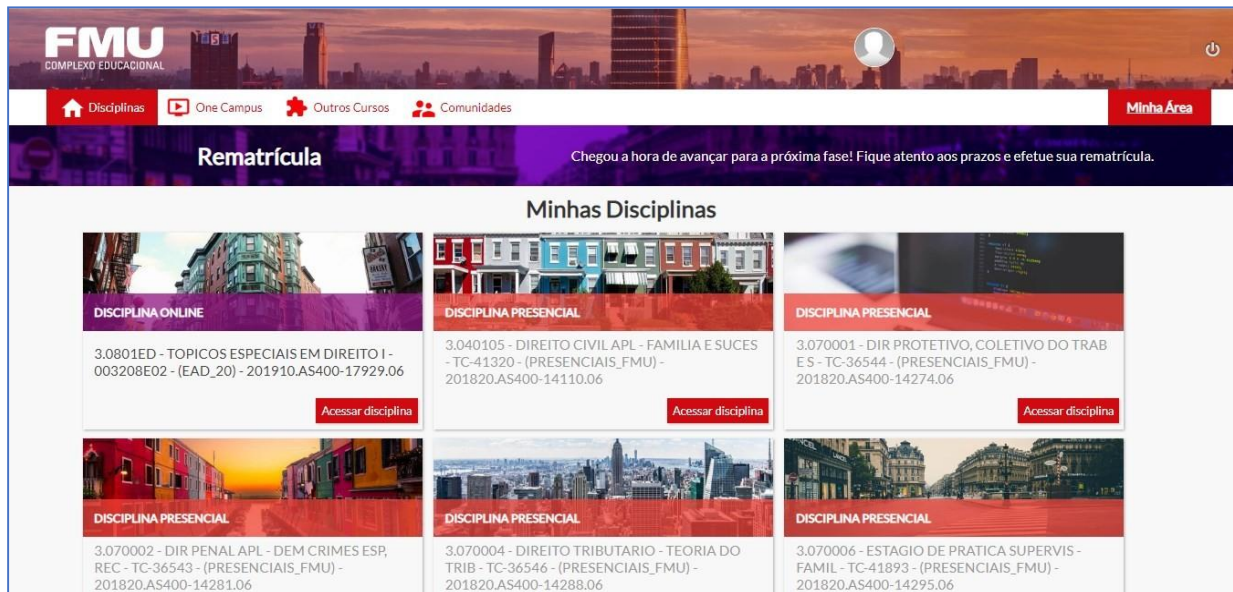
FMU
COMPLEXO EDUCACIONAL

Disciplinas
One Campus
Outros Cursos
Comunidades
Minha Área

Rematrícula

Chegou a hora de avançar para a próxima fase! Fique atento aos prazos e efetue sua rematrícula.

Minhas Disciplinas

DISCIPLINA ONLINE
3.0801ED - TOPICOS ESPECIAIS EM DIREITO I - 003208E02 - (EAD_20) - 201910.AS400-17929.06
Acessar disciplina

DISCIPLINA PRESENCIAL
3.040105 - DIREITO CIVIL APL - FAMILIA E SUCES - TC-41320 - (PRESENCIAIS_FMU) - 201820.AS400-14110.06
Acessar disciplina

DISCIPLINA PRESENCIAL
3.070001 - DIR PROTETIVO, COLETIVO DO TRAB E S - TC-36544 - (PRESENCIAIS_FMU) - 201820.AS400-14274.06
Acessar disciplina

DISCIPLINA PRESENCIAL
3.070002 - DIR PENAL APL - DEM CRIMES ESP, REC - TC-36543 - (PRESENCIAIS_FMU) - 201820.AS400-14281.06

DISCIPLINA PRESENCIAL
3.070004 - DIREITO TRIBUTARIO - TEORIA DO TRIB - TC-36546 - (PRESENCIAIS_FMU) - 201820.AS400-14288.06

DISCIPLINA PRESENCIAL
3.070006 - ESTAGIO DE PRATICA SUPERVIS - FAMIL - TC-41893 - (PRESENCIAIS_FMU) - 201820.AS400-14295.06